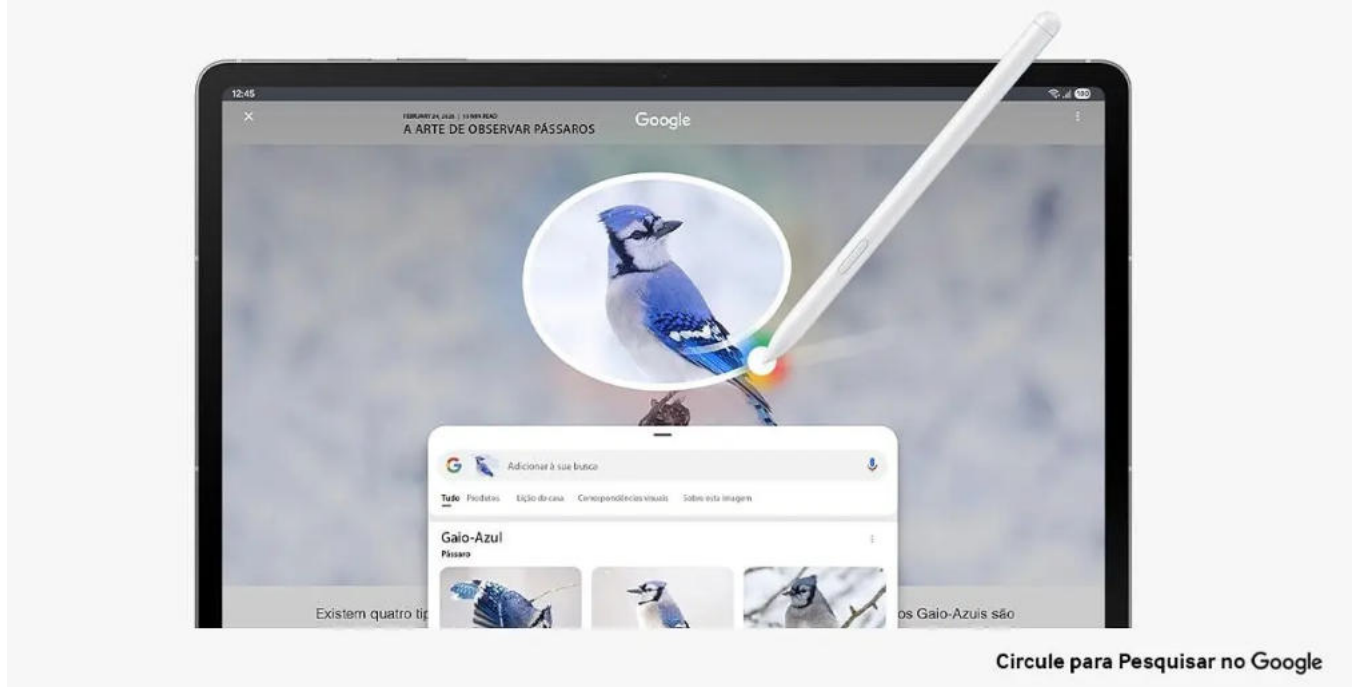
12:45

FEBRUARY 24, 2026 | 13 MIN READ
A ARTE DE OBSERVAR PÁSSAROS

Google

Adicionar à sua busca

Tudo Produtos Lição de casa Correspondências visuais Sobre esta imagem

Gaio-Azul
Pássaro

Existem quatro tip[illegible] os Gaio-Azuis são

Circule para Pesquisar no Google